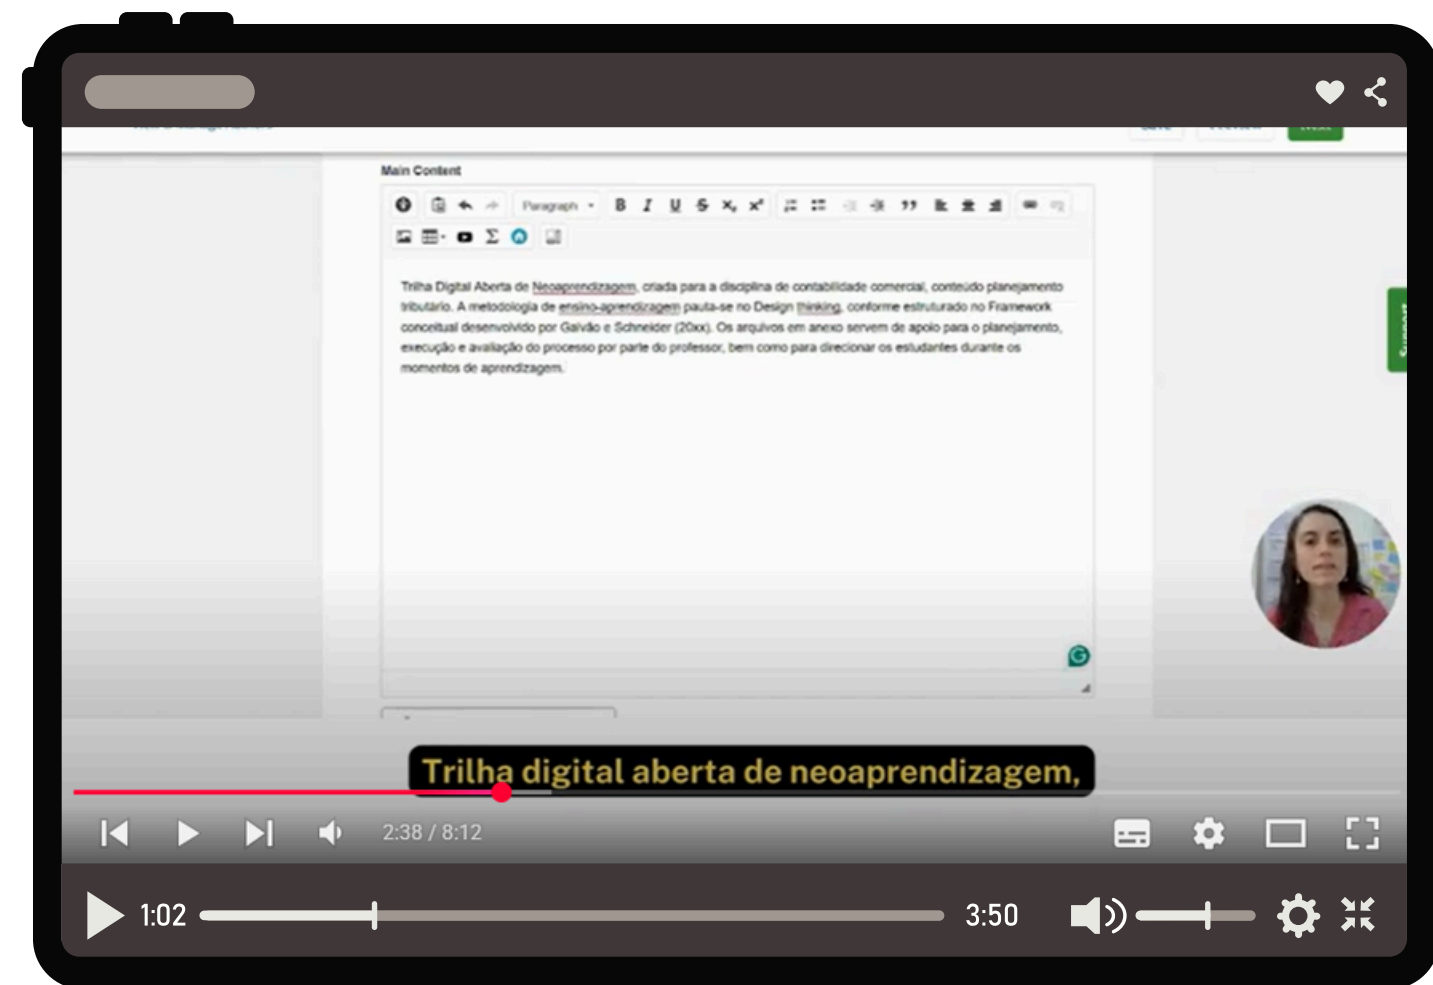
Main Content

Paragraph

Trilha Digital Aberta de Neoaprendizagem, criada para a disciplina de contabilidade comercial, conteúdo planejamento tributário. A metodologia de ensino-aprendizagem pauta-se no Design thinking, conforme estruturado no Framework conceitual desenvolvido por Galvão e Schneider (20xx). Os arquivos em anexo servem de apoio para o planejamento, execução e avaliação do processo por parte do professor, bem como para direcionar os estudantes durante os momentos de aprendizagem.

Trilha digital aberta de neoaprendizagem,

2:38 / 8:12

1:02

3:50